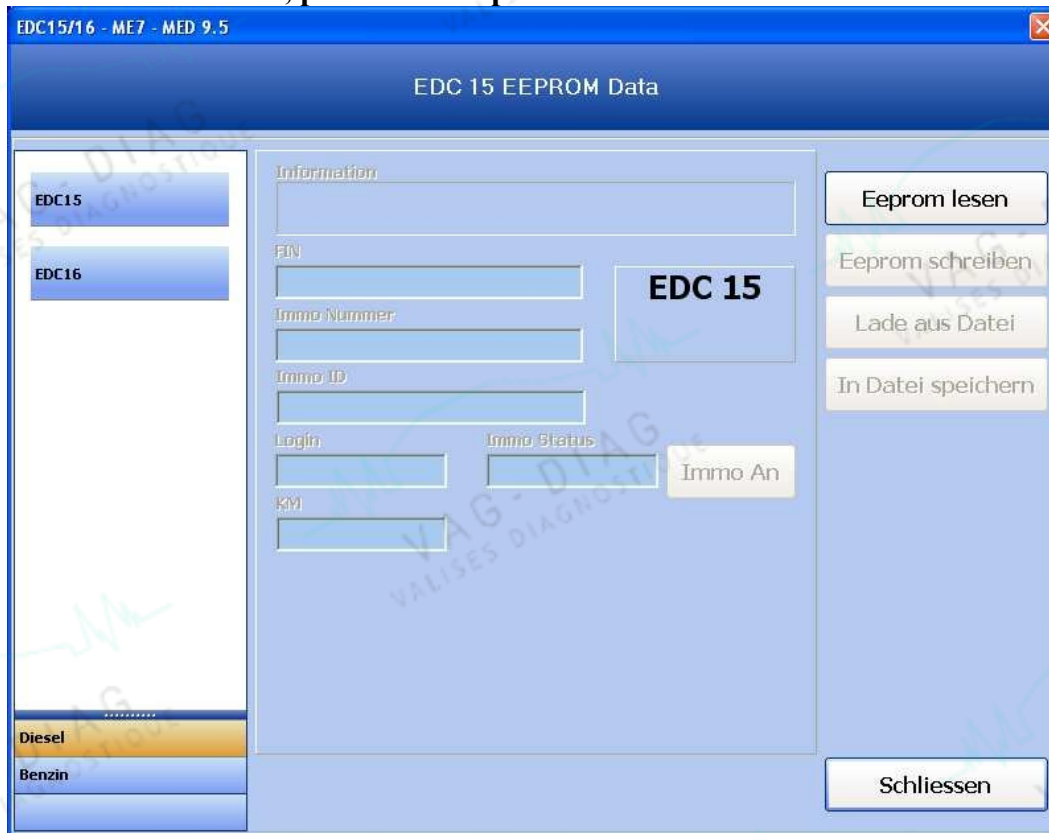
EDC15/16 - ME7 - MED 9.5

EDC 15 EEPROM Data

EDC15

EDC16

Information

FIN

EDC 15

Immo Nummer

Immo ID

Login

Immo Status

Immo An

KM

Eeprom lesen

Eeprom schreiben

Lade aus Datei

In Datei speichern

Diesel

Benzin

Schliessen

VAG - DIAG VALISES DIAGNOSTIQUE